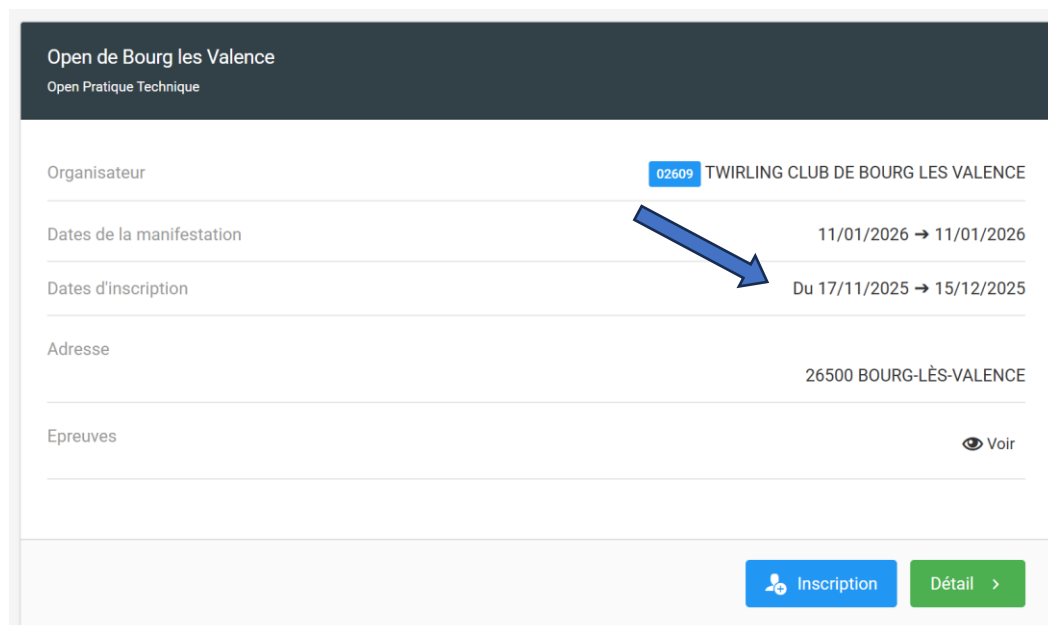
Open de Bourg les Valence
Open Pratique Technique

Organisateur
02609 TWIRLING CLUB DE BOURG LES VALENCE

Dates de la manifestation
11/01/2026 ➔ 11/01/2026

Dates d'inscription
Du 17/11/2025 ➔ 15/12/2025

Adresse
26500 BOURG-LÈS-VALENCE

Epreuves
Voir

Inscription
Détail ›